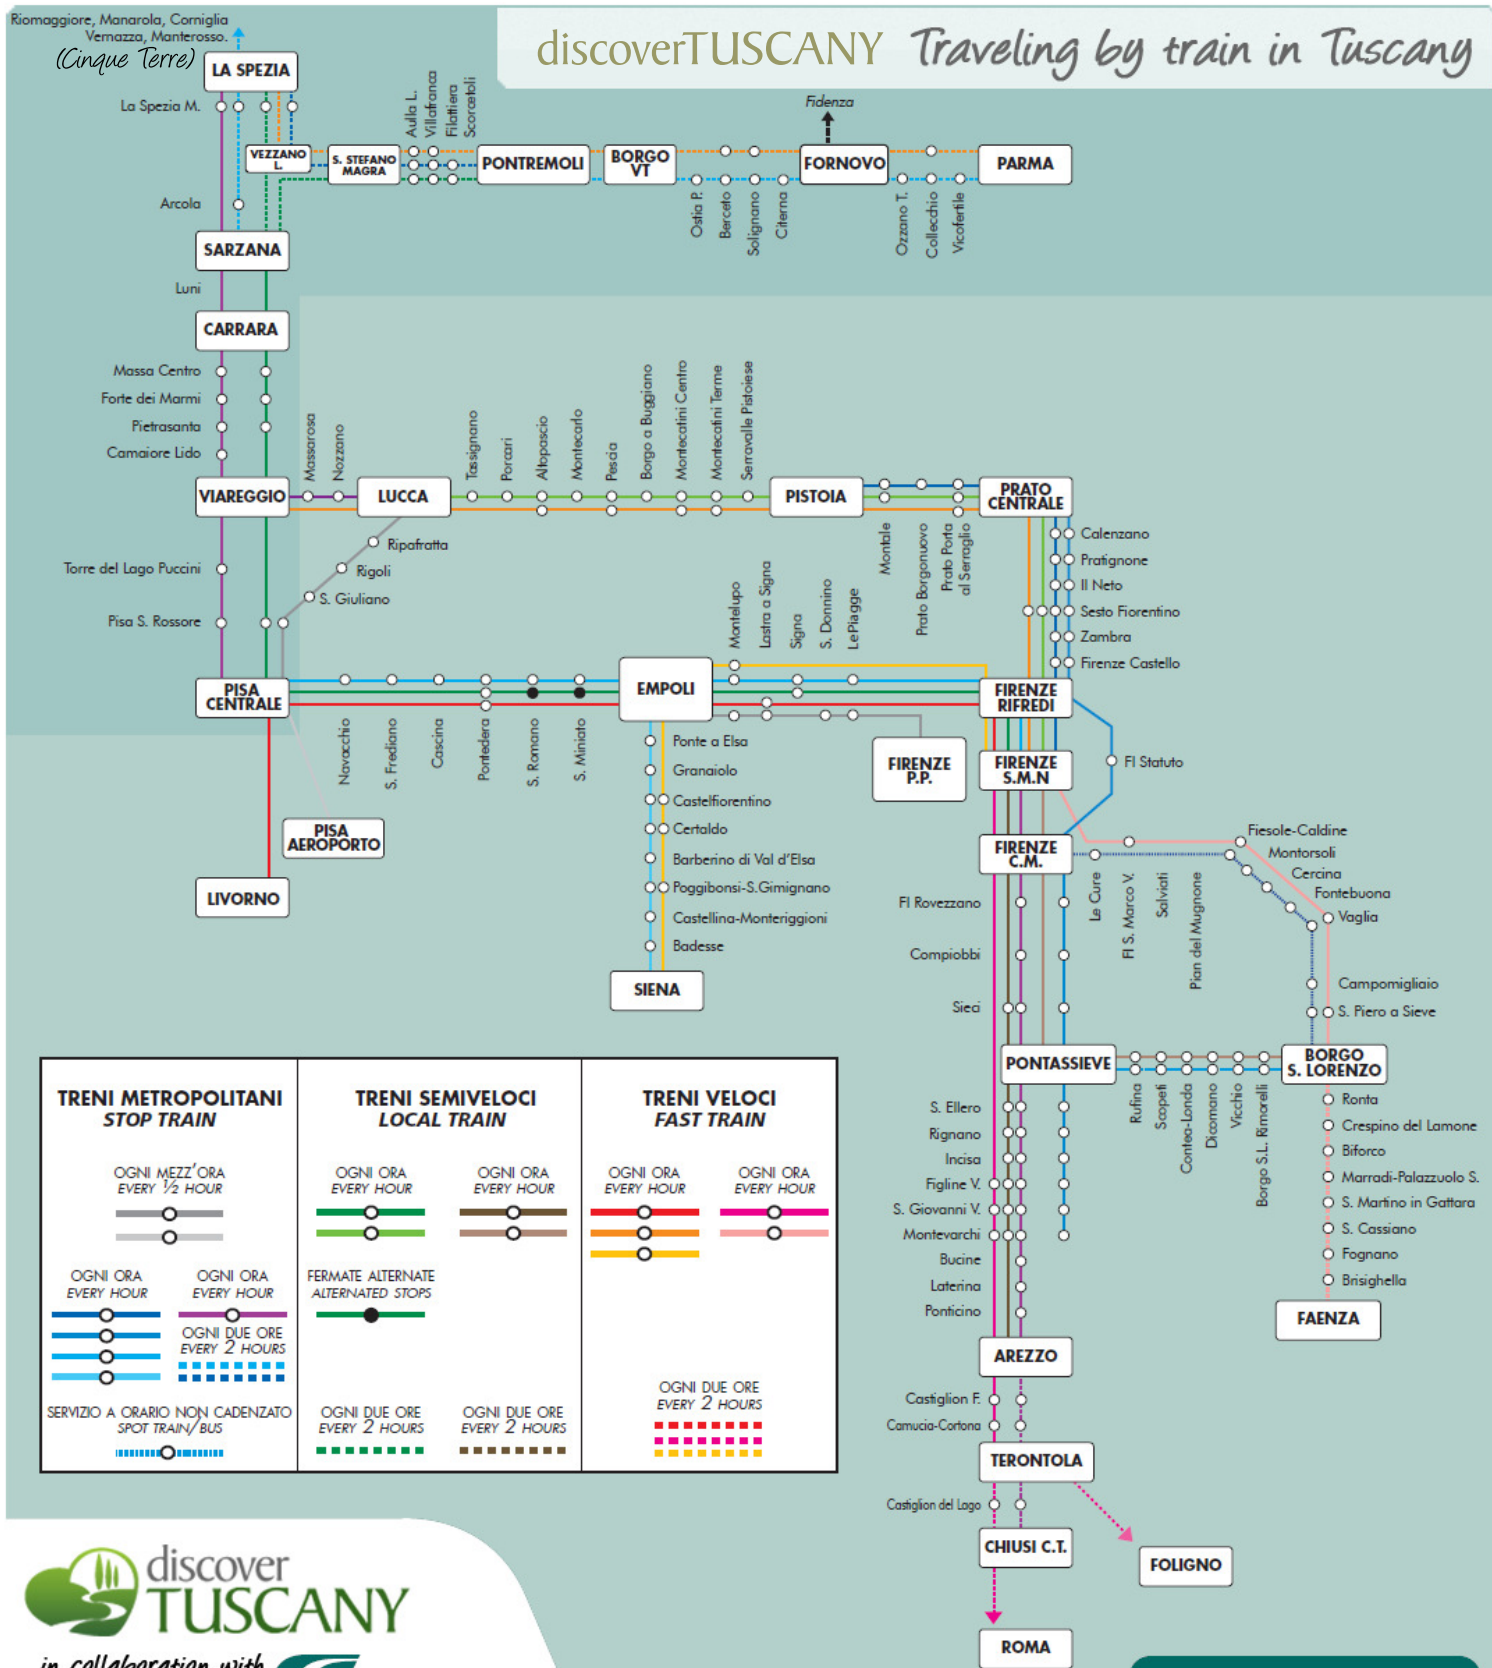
Riomaggiore, Manarola, Corniglia Vernazza, Monterosso.
(Cinque Terre)

discoverTUSCANY Traveling by train in Tuscany

LA SPEZIA
La Spezia M.
VEZZANO L.
S. STEFANO MAGRA
Aulla L.
Villafranca
Filattiera
Scorcetoli
PONTREMOLI
BORGO VT
Fidenza
FORNOVO
PARMA
Ostia P.
Berceto
Solignano
Citerna
Ozzano T.
Collecchio
Vicofertile
Arcola
SARZANA
Luni
CARRARA
Massa Centro
Forte dei Marmi
Pietrasanta
Camaiore Lido
VIAREGGIO
Massarosa
Nozzano
LUCCA
Tassignano
Porcari
Altopascio
Montecarlo
Pescia
Borgo a Buggiano
Montecatini Centro
Montecatini Terme
Serravalle Pistoiese
PISTOIA
PRATO CENTRALE
Ripafratta
Rigoli
S. Giuliano
Torre del Lago Puccini
Pisa S. Rossore
Montale
Prato Borgonuovo
Prato Porta al Serraglio
Calenzano
Pratignone
Il Neto
Sesto Fiorentino
Zambra
Firenze Castello
Montelupo
Lastra a Signa
Signa
S. Donnino
Le Piagge
PISA CENTRALE
EMPOLI
FIRENZE RIFREDI
Navacchio
S. Frediano
Cascina
Pontedera
S. Romano
S. Miniato
Ponte a Elsa
Granaiolo
Castelfiorentino
Certaldo
Barberino di Val d'Elsa
Poggibonsi-S.Gimignano
Castellina-Monteriggioni
Badesse
SIENA
FIRENZE P.P.
FIRENZE S.M.N
FI Statuto
PISA AEROPORTO
LIVORNO
FIRENZE C.M.
Fiesole-Caldine
Montorsoli
Cercina
Fontebuona
Vaglia
FI Rovezzano
Compiobbi
Sieci
Le Cure
FI S. Marco V.
Salviati
Pian del Mugnone
Campomigliaio
S. Piero a Sieve
PONTASSIEVE
BORGO S. LORENZO
Rufina
Scopeti
Contea-Londa
Dicomano
Vicchio
Borgo S.L. Rimorelli
Ronta
Crespino del Lamone
Biforco
Marradi-Palazzuolo S.
S. Martino in Gattara
S. Cassiano
Fognano
Brisighella
FAENZA
S. Ellero
Rignano
Incisa
Figline V.
S. Giovanni V.
Montevarchi
Bucine
Laterina
Ponticino
AREZZO
Castiglion F.
Camucia-Cortona
TERONTOLA
Castiglion del Lago
CHIUSI C.T.
FOLIGNO
ROMA

TRENI METROPOLITANI
STOP TRAIN
OGNI MEZZ'ORA
EVERY ½ HOUR
OGNI ORA
EVERY HOUR
OGNI ORA
EVERY HOUR
OGNI DUE ORE
EVERY 2 HOURS
SERVIZIO A ORARIO NON CADENZATO
SPOT TRAIN/BUS

TRENI SEMIVELOCI
LOCAL TRAIN
OGNI ORA
EVERY HOUR
OGNI ORA
EVERY HOUR
FERMATE ALTERNATE
ALTERNATED STOPS
OGNI DUE ORE
EVERY 2 HOURS
OGNI DUE ORE
EVERY 2 HOURS

TRENI VELOCI
FAST TRAIN
OGNI ORA
EVERY HOUR
OGNI ORA
EVERY HOUR
OGNI DUE ORE
EVERY 2 HOURS

discover TUSCANY
in collaboration with